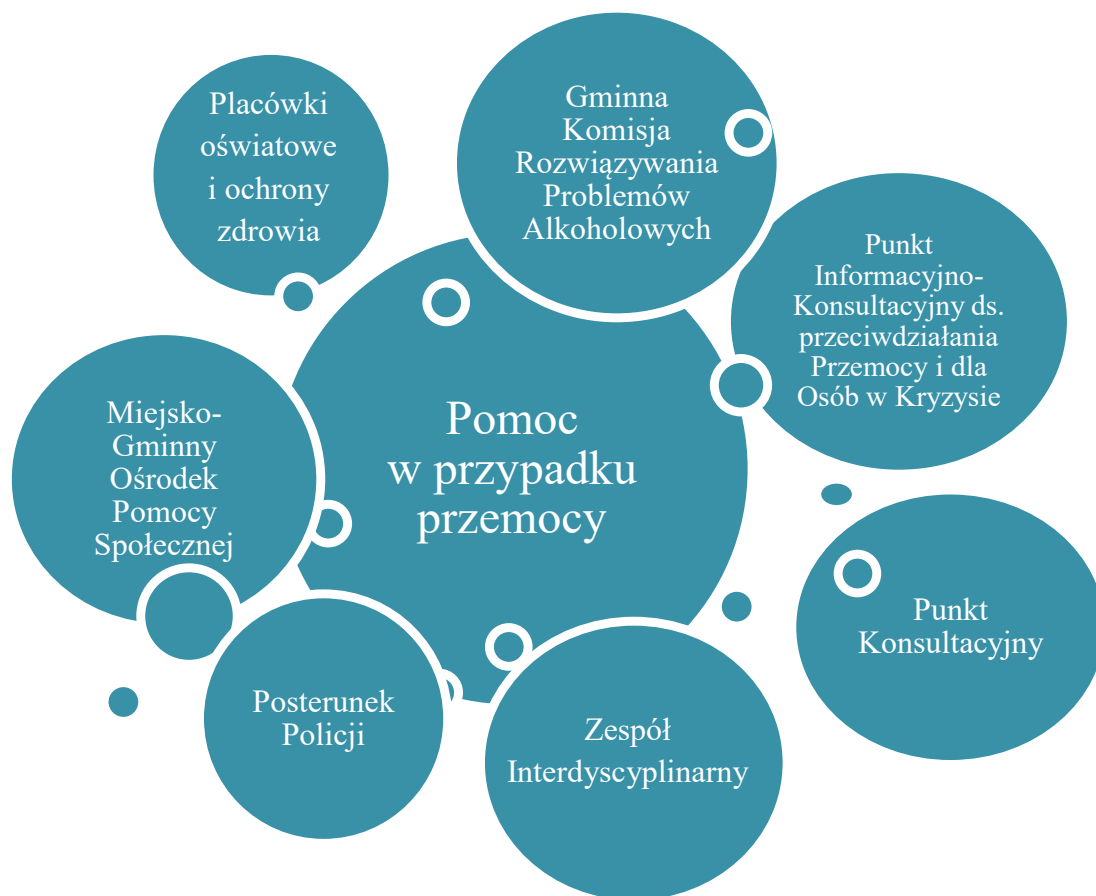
Pomoc w przypadku przemocy

Placówki oświatowe i ochrony zdrowia

Gminna Komisja Rozwiązywania Problemów Alkoholowych

Punkt Informacyjno-Konsultacyjny ds. przeciwdziałania Przemocy i dla Osób w Kryzysie

Punkt Konsultacyjny

Zespół Interdyscyplinarny

Posterunek Policji

Miejsko-Gminny Ośrodek Pomocy Społecznej